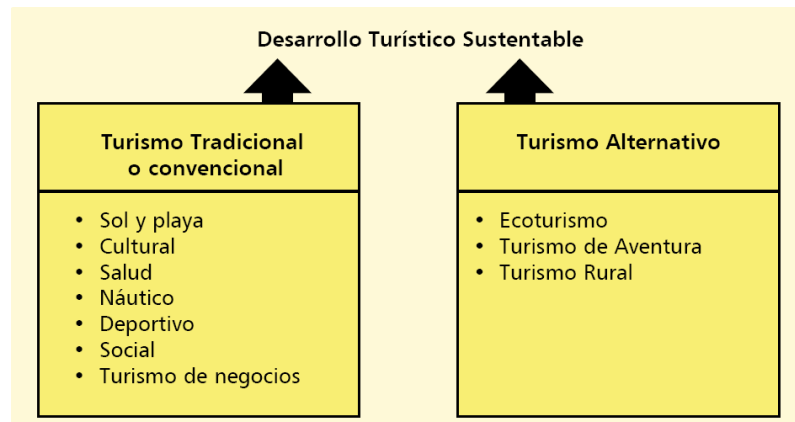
Desarrollo Turístico Sustentable

Turismo Tradicional o convencional

- Sol y playa
- Cultural
- Salud
- Náutico
- Deportivo
- Social
- Turismo de negocios

Turismo Alternativo

- Ecoturismo
- Turismo de Aventura
- Turismo Rural